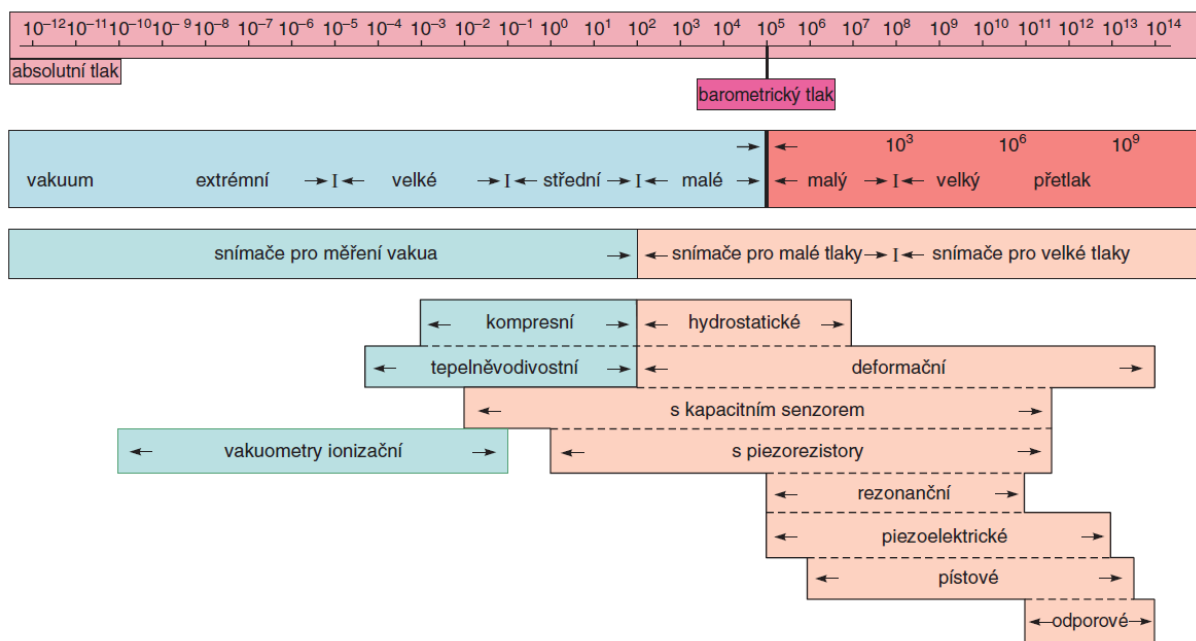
$10^{-12}$ $10^{-11}$ $10^{-10}$ $10^{-9}$ $10^{-8}$ $10^{-7}$ $10^{-6}$ $10^{-5}$ $10^{-4}$ $10^{-3}$ $10^{-2}$ $10^{-1}$ $10^{0}$ $10^{1}$ $10^{2}$ $10^{3}$ $10^{4}$ $10^{5}$ $10^{6}$ $10^{7}$ $10^{8}$ $10^{9}$ $10^{10}$ $10^{11}$ $10^{12}$ $10^{13}$ $10^{14}$

absolutní tlak

barometrický tlak

vakuum extrémní velké střední malé

$10^{3}$ $10^{6}$ $10^{9}$

malý velký přetlak

snímače pro měření vakua

snímače pro malé tlaky snímače pro velké tlaky

kompresní

hydrostatické

tepelněvodivostní

deformační

s kapacitním senzorem

vakuometry ionizační

s piezorezistory

rezonanční

piezoelektrické

pístové

odporové